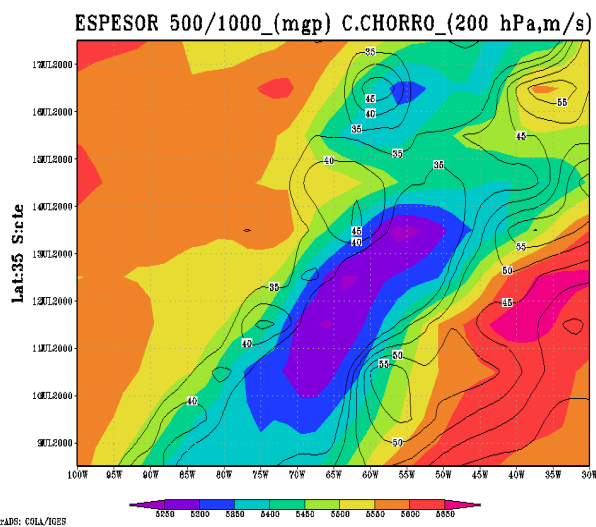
ESPESOR 500/1000_(mgp) C.CHORRO_(200 hPa,m/s)

Lat:35 S:te

17JUL2000
16JUL2000
15JUL2000
14JUL2000
13JUL2000
12JUL2000
11JUL2000
10JUL2000
9JUL2000

35
45
40
35
55
45
40
35
35
45
40
55
35
50
40
45
50
55
40
50

100W 95W 90W 85W 80W 75W 70W 65W 60W 55W 50W 45W 40W 35W 30W

5250 5300 5350 5400 5450 5500 5550 5600 5650

rADS: COLA/IGES